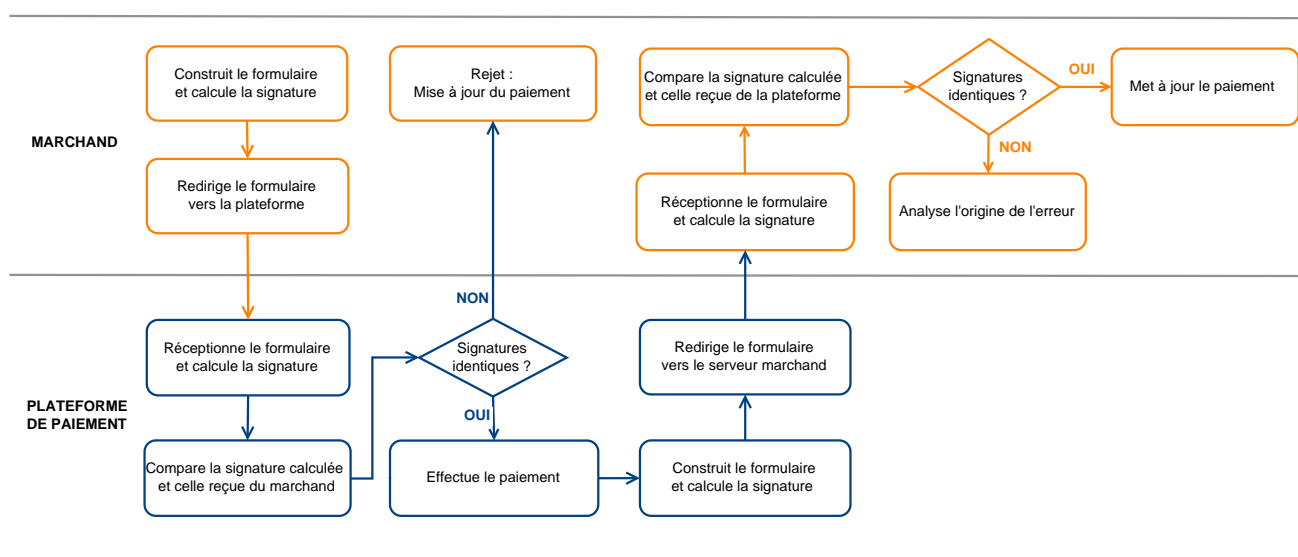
MARCHAND

Construit le formulaire et calcule la signature

Redirige le formulaire vers la plateforme

Rejet : Mise à jour du paiement

Compare la signature calculée et celle reçue de la plateforme

Signatures identiques ?

OUI

Met à jour le paiement

NON

Analyse l'origine de l'erreur

Réceptionne le formulaire et calcule la signature

PLATEFORME DE PAIEMENT

Réceptionne le formulaire et calcule la signature

Compare la signature calculée et celle reçue du marchand

NON

Signatures identiques ?

OUI

Effectue le paiement

Construit le formulaire et calcule la signature

Redirige le formulaire vers le serveur marchand